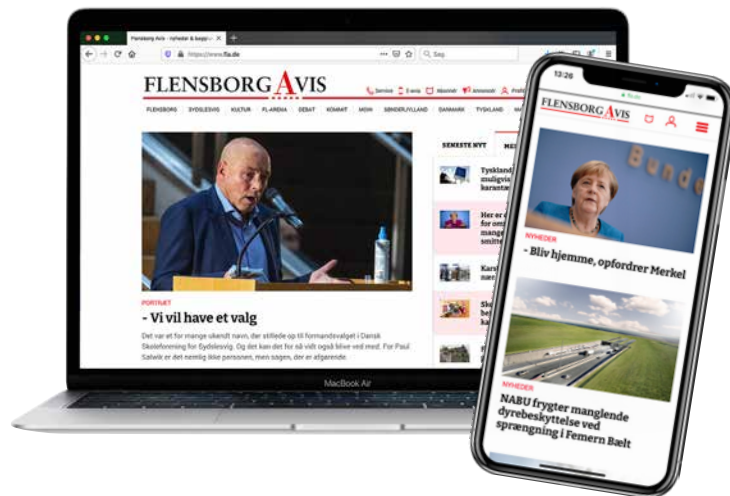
Flensborg Avis - nyheder & baggr
https://www.fla.de
Søg
FLENSBORG AVIS
Service
E-avis
Abonnér
Annoncér
FLENSBORG
SYDSLESVIG
KULTUR
FL-ARENA
DEBAT
KOMMT
MOIN
SØNDERJYLLAND
DANMARK
TYSKLAND
SENESTE NYT
Tyskland
mulighe
karanta
Her er
for om
mange
smitte
Kars
nae
Sk
be
PORTRÆT
- Vi vil have et valg
Det var et for mange ukendt navn, der stillede op til formandsvalget i Dansk Skoleforening for Sydslesvig. Og det kan det for så vidt også blive ved med. For Paul Sallwik er det nemlig ikke personen, men sagen, der er afgørende.
MacBook Air
13:26
FLENSBORG AVIS
Bunde
NYHEDER
- Bliv hjemme, opfordrer Merkel
NYHEDER
NABU frygter manglende dyrebeskyttelse ved sprængning i Femern Bælt